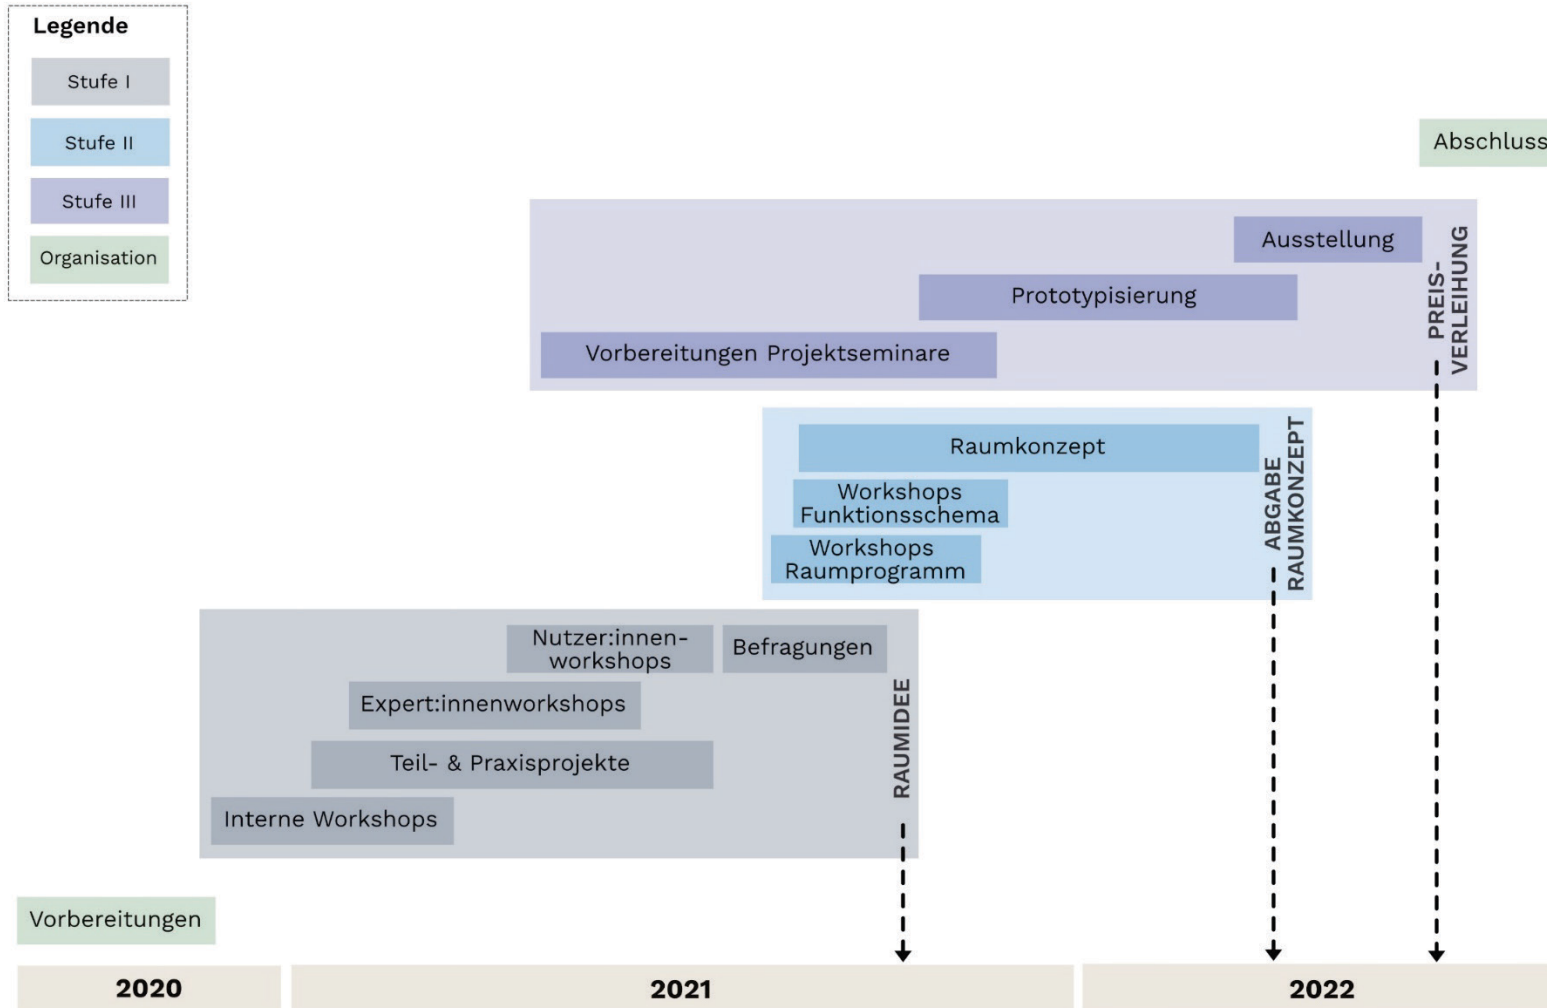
Legende

Stufe I

Stufe II

Stufe III

Organisation

Abschluss

Ausstellung

Prototypisierung

Vorbereitungen Projektseminare

PREIS-VERLEIHUNG

Raumkonzept

Workshops Funktionsschema

Workshops Raumprogramm

ABGABE RAUMKONZEPT

Nutzer:innen-workshops

Befragungen

Expert:innenworkshops

Teil- & Praxisprojekte

Interne Workshops

RAUMIDEE

Vorbereitungen

2020

2021

2022